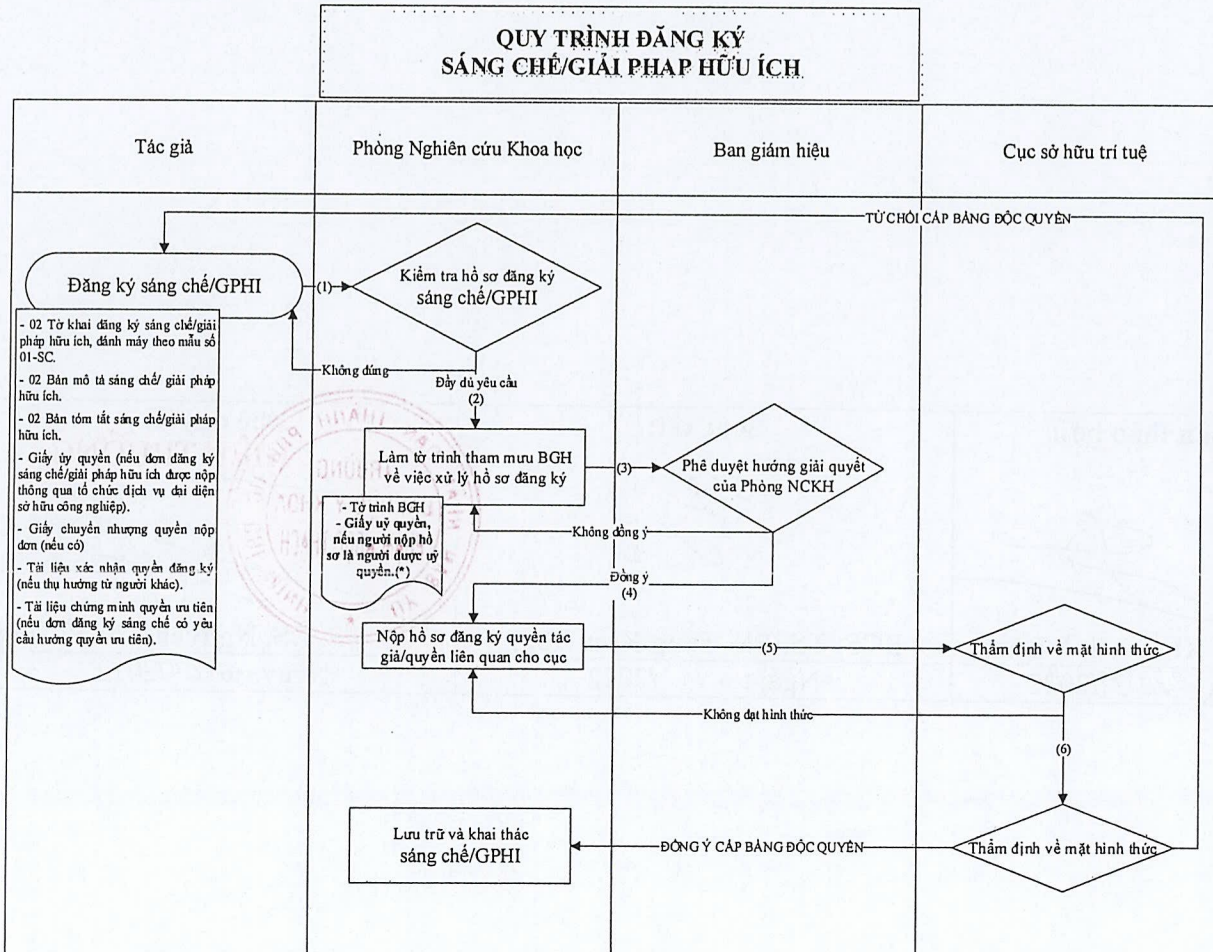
QUY TRÌNH ĐĂNG KÝ
SÁNG CHẾ/GIẢI PHAP HỮU ÍCH

Tác giả

Phòng Nghiên cứu Khoa học

Ban giám hiệu

Cục sở hữu trí tuệ

TỪ CHỐI CẤP BẰNG ĐỘC QUYỀN

Đăng ký sáng chế/GPHI

(1)

Kiểm tra hồ sơ đăng ký sáng chế/GPHI

- 02 Tờ khai đăng ký sáng chế/giải pháp hữu ích, đánh máy theo mẫu số 01-SC.

- 02 Bản mô tả sáng chế/ giải pháp hữu ích.

- 02 Bản tóm tắt sáng chế/giải pháp hữu ích.

- Giấy ủy quyền (nếu đơn đăng ký sáng chế/giải pháp hữu ích được nộp thông qua tổ chức dịch vụ đại diện sở hữu công nghiệp).

- Giấy chuyển nhượng quyền nộp đơn (nếu có)

- Tài liệu xác nhận quyền đăng ký (nếu thụ hưởng từ người khác).

- Tài liệu chứng minh quyền ưu tiên (nếu đơn đăng ký sáng chế có yêu cầu hưởng quyền ưu tiên).

Không đúng

Đầy đủ yêu cầu

(2)

Làm tờ trình tham mưu BGH về việc xử lý hồ sơ đăng ký

(3)

Phê duyệt hướng giải quyết của Phòng NCKH

- Tờ trình BGH
- Giấy uỷ quyền, nếu người nộp hồ sơ là người được uỷ quyền.(*)

Không đồng ý

Đồng ý

(4)

Nộp hồ sơ đăng ký quyền tác giả/quyền liên quan cho cục

(5)

Thẩm định về mặt hình thức

Không đạt hình thức

(6)

Lưu trữ và khai thác sáng chế/GPHI

ĐỒNG Ý CẤP BẰNG ĐỘC QUYỀN

Thẩm định về mặt hình thức